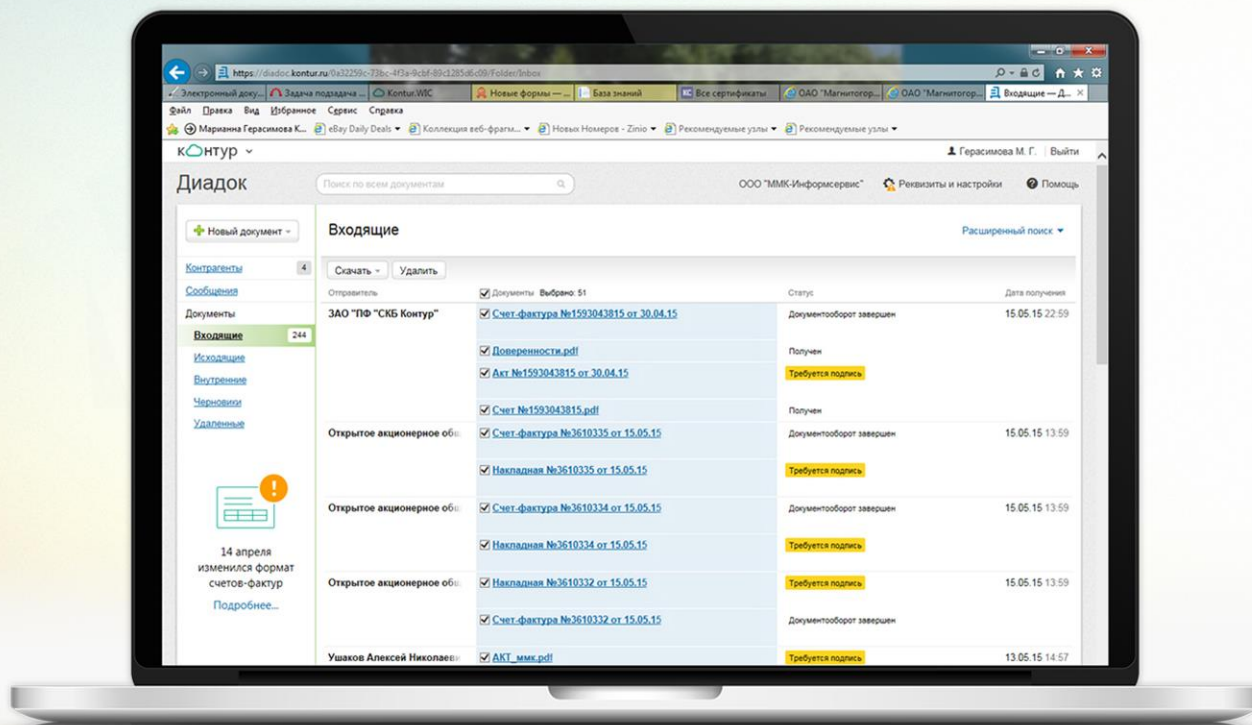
https://diadoc.kontur.ru/0a32259c-73bc-4f3a-9cbf-89c1285d6c09/Folder/Inbox

Электронный доку... | Задача подзадача ... | Kontur.WIC | Новые формы — ... | База знаний | Все сертификаты | ОАО "Магнитогор... | ОАО "Магнитогор... | Входящие — Д...

Файл Правка Вид Избранное Сервис Справка

Марианна Герасимова К... | eBay Daily Deals | Коллекция веб-фрагм... | Новых Номеров - Zinio | Рекомендуемые узлы | Рекомендуемые узлы

контур

Герасимова М. Г. | Выйти

Диадок

Поиск по всем документам

ООО "ММК-Информсервис" Реквизиты и настройки Помощь

Новый документ

Контрагенты 4
Сообщения
Документы
Входящие 244
Исходящие
Внутренние
Черновики
Удаленные

14 апреля изменился формат счетов-фактур
Подробнее...

Входящие

Расширенный поиск

Скачать Удалить

| Отправитель | Документы Выбрано: 51 | Статус | Дата получения |
|---|---|---|---|
| ЗАО "ПФ "СКБ Контур" | Счет-фактура №1593043815 от 30.04.15 | Документооборот завершен | 15.05.15 22:59 |
| | Доверенности.pdf | Получен | |
| | Акт №1593043815 от 30.04.15 | Требуется подпись | |
| | Счет №1593043815.pdf | Получен | |
| Открытое акционерное об | Счет-фактура №3610335 от 15.05.15 | Документооборот завершен | 15.05.15 13:59 |
| | Накладная №3610335 от 15.05.15 | Требуется подпись | |
| Открытое акционерное об | Счет-фактура №3610334 от 15.05.15 | Документооборот завершен | 15.05.15 13:59 |
| | Накладная №3610334 от 15.05.15 | Требуется подпись | |
| Открытое акционерное об | Накладная №3610332 от 15.05.15 | Требуется подпись | 15.05.15 13:59 |
| | Счет-фактура №3610332 от 15.05.15 | Документооборот завершен | |
| Ушаков Алексей Николаев | АКТ_ммк.pdf | Требуется подпись | 13.05.15 14:57 |